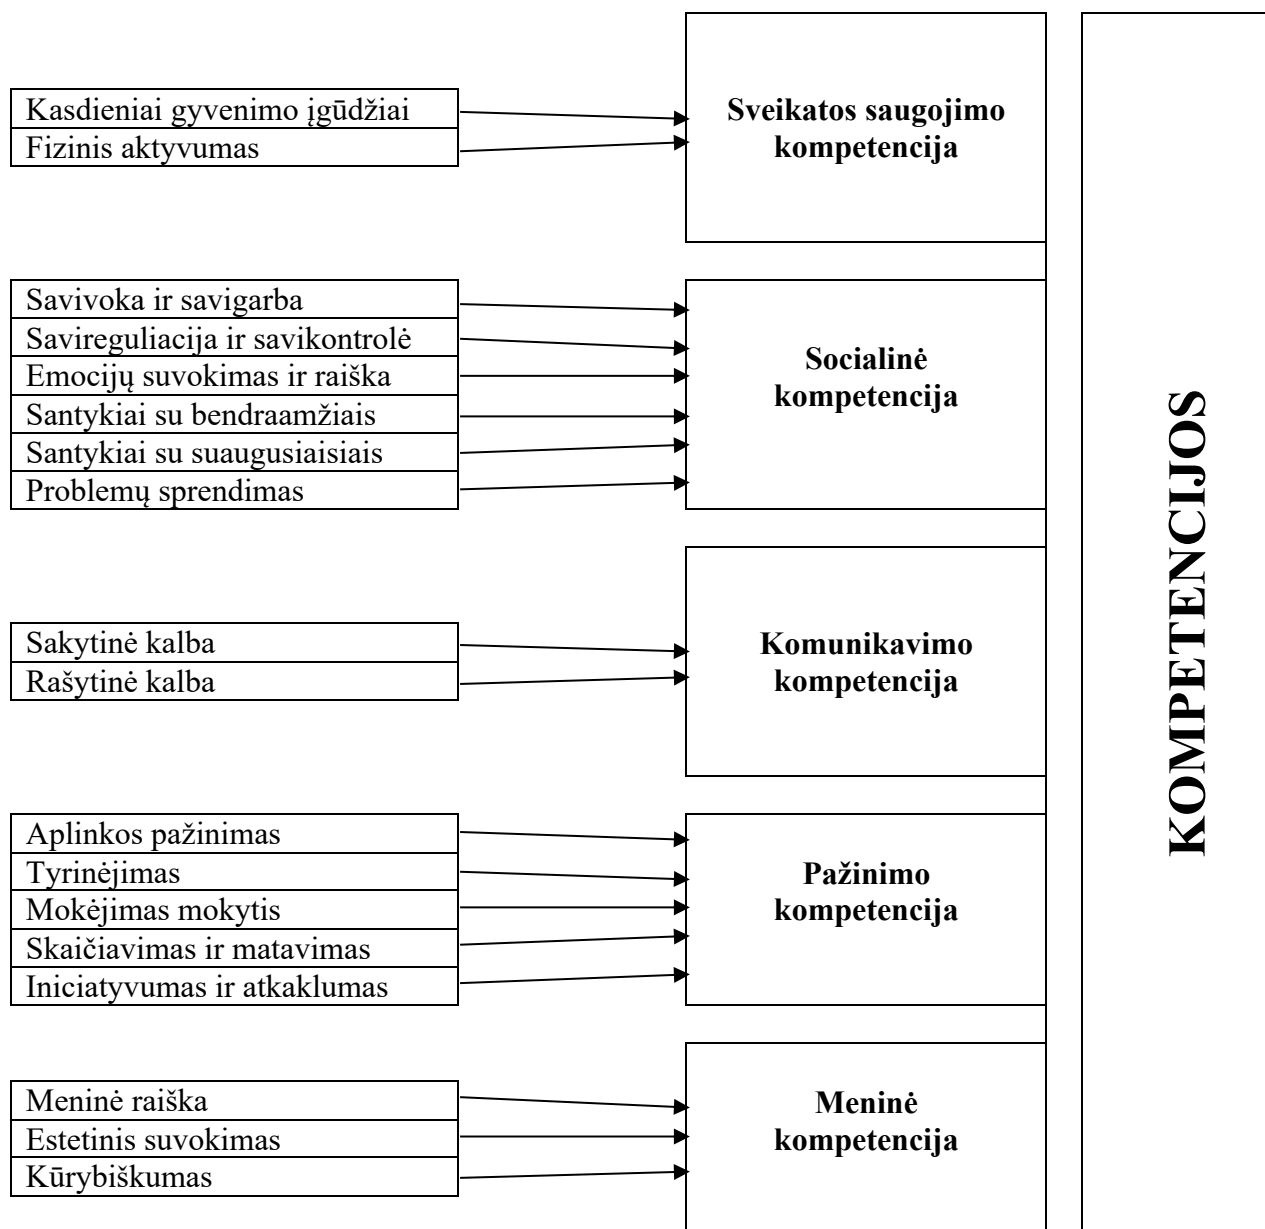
Kasdieniai gyvenimo įgūdžiai
Fizinis aktyvumas

Sveikatos saugojimo kompetencija

Savivoka ir savigarba
Savireguliacija ir savikontrolė
Emocijų suvokimas ir raiška
Santykiai su bendraamžiais
Santykiai su suaugusiaisiais
Problemų sprendimas

Socialinė kompetencija

Sakytinė kalba
Rašytinė kalba

Komunikavimo kompetencija

Aplinkos pažinimas
Tyrinėjimas
Mokėjimas mokytis
Skaičiavimas ir matavimas
Iniciatyvumas ir atkaklumas

Pažinimo kompetencija

Meninė raiška
Estetinis suvokimas
Kūrybiškumas

Meninė kompetencija

KOMPETENCIJOS